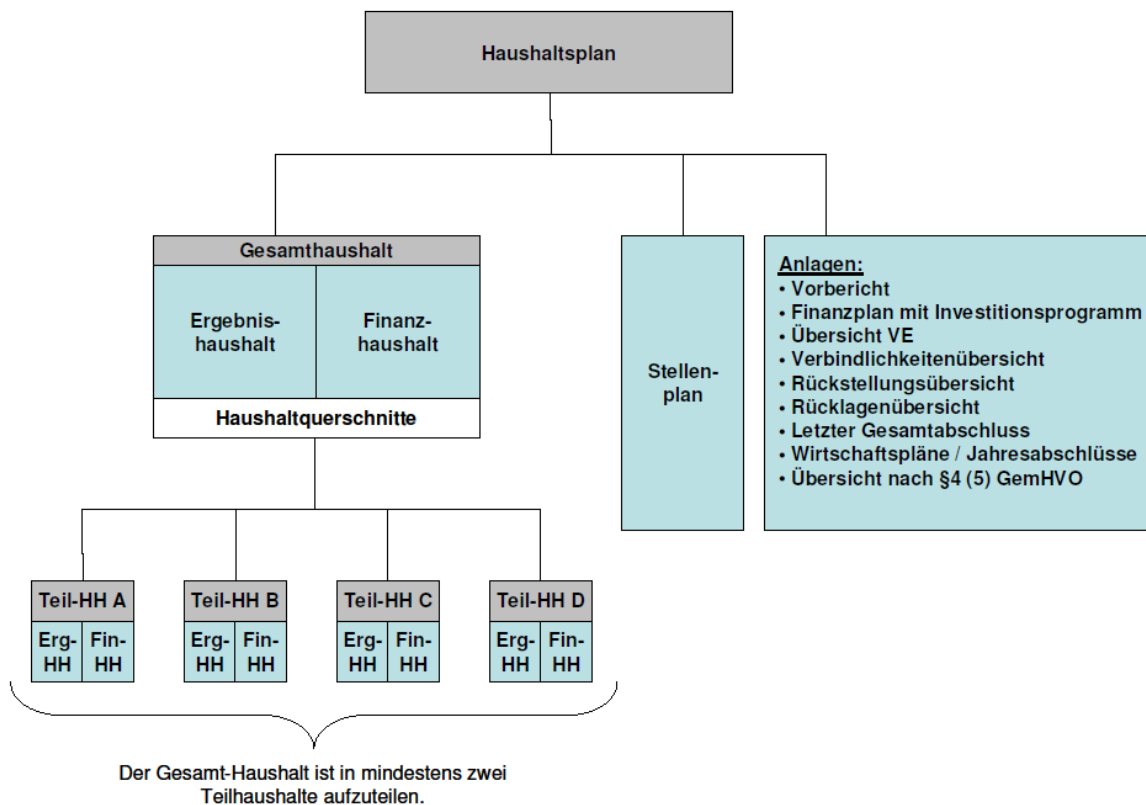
Haushaltsplan

Gesamthaushalt

Ergebnishaushalt

Finanzhaushalt

Haushaltquerschnitte

Stellenplan

Anlagen:
• Vorbericht
• Finanzplan mit Investitionsprogramm
• Übersicht VE
• Verbindlichkeitenübersicht
• Rückstellungsübersicht
• Rücklagenübersicht
• Letzter Gesamtabschluss
• Wirtschaftspläne / Jahresabschlüsse
• Übersicht nach §4 (5) GemHVO

Teil-HH A
Erg-HH
Fin-HH

Teil-HH B
Erg-HH
Fin-HH

Teil-HH C
Erg-HH
Fin-HH

Teil-HH D
Erg-HH
Fin-HH

Der Gesamt-Haushalt ist in mindestens zwei Teilhaushalte aufzuteilen.